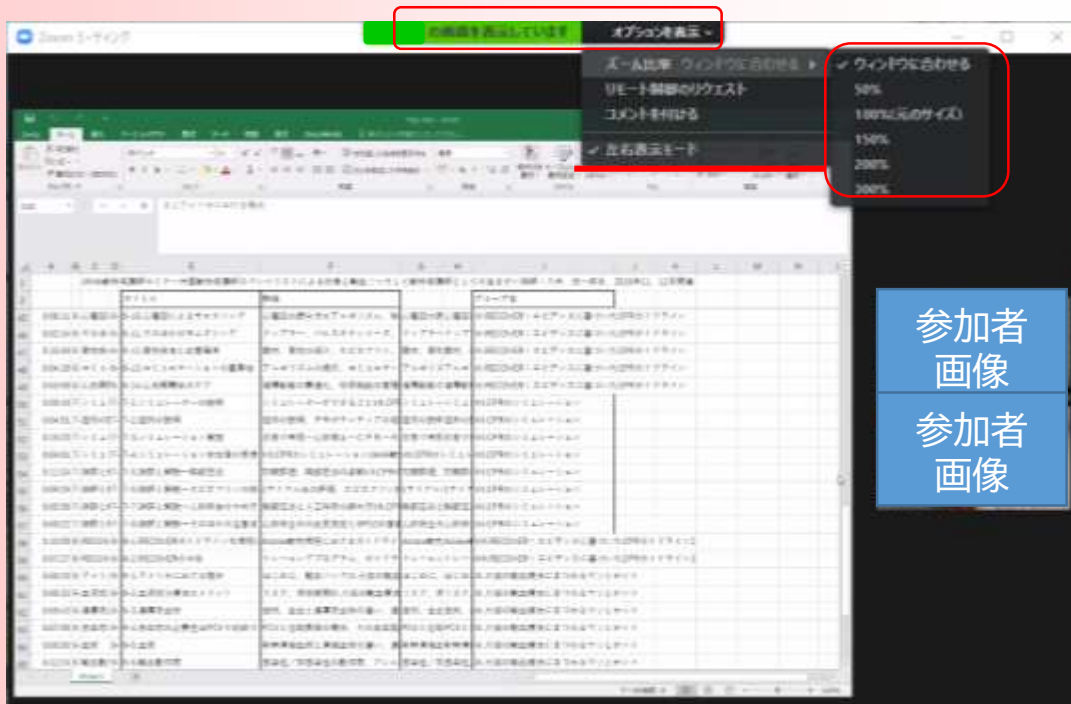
Zoom ミーティング

の画面を表示しています

オプションを表示

ズーム比率　ウィンドウに合わせる

リモート制御のリクエスト

コメントを付ける

左右表示モード

ウィンドウに合わせる

50%

100%(元のサイズ)

150%

200%

300%

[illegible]

参加者画像

参加者画像